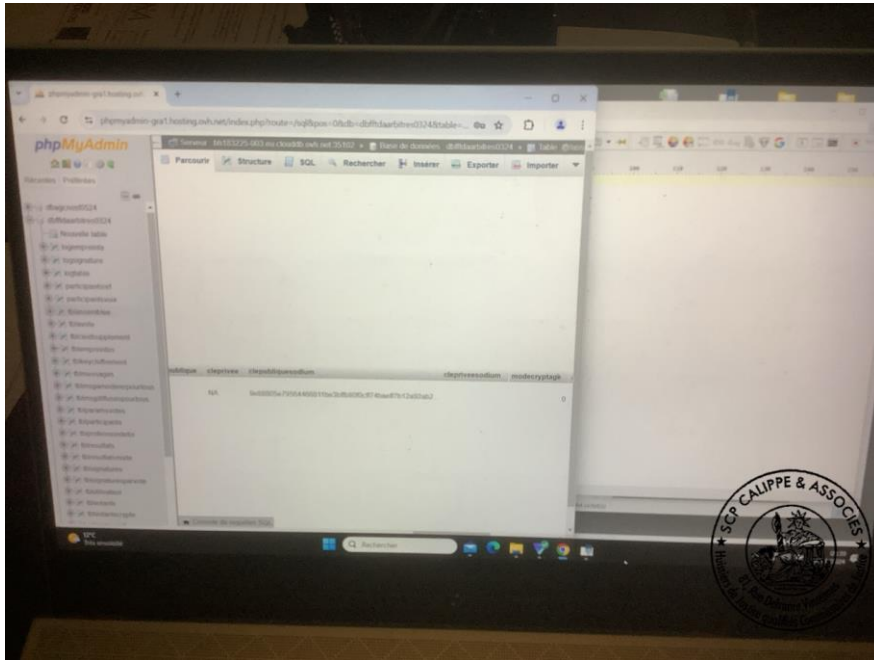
phpmyadmin-gra1.hosting.ovh.net

phpmyadmin-gra1.hosting.ovh.net/index.php?route=/sql&pos=0&db=dbffrdaarbitres0324&table=...

phpMyAdmin

Récentes Préférées

Serveur: Mr183225-003.eu.clouddb.ovh.net:35102 » Base de données: dbffrdaarbitres0324 » Table: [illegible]

Parcourir Structure SQL Rechercher Insérer Exporter Importer

dbffrdaarbitres0324
Nouvelle table

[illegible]

publique cleprivee clepubliquesodium clepriveesodium modecryptage

NA 0e00005e7935646601fbe3bf8d0fc874bae87b12e60ab2 0

Console de requêtes SQL

17°C
Rechercher

SCP CALIPPE & ASSOCIES
Huissiers de Justice